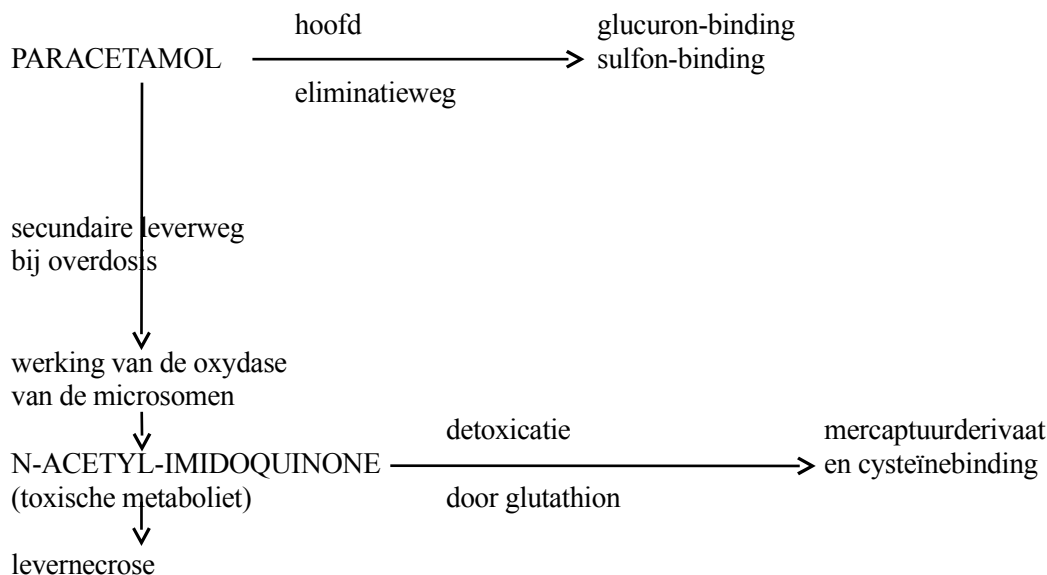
PARACETAMOL

hoofd
eliminatieweg

glucuron-binding
sulfon-binding

secundaire leverweg
bij overdosis

werking van de oxydase
van de microsomen

N-ACETYL-IMIDOQUINONE
(toxische metaboliet)

detoxicatie
door glutathion

mercaptuurderivaat
en cysteïnebinding

levernecrose